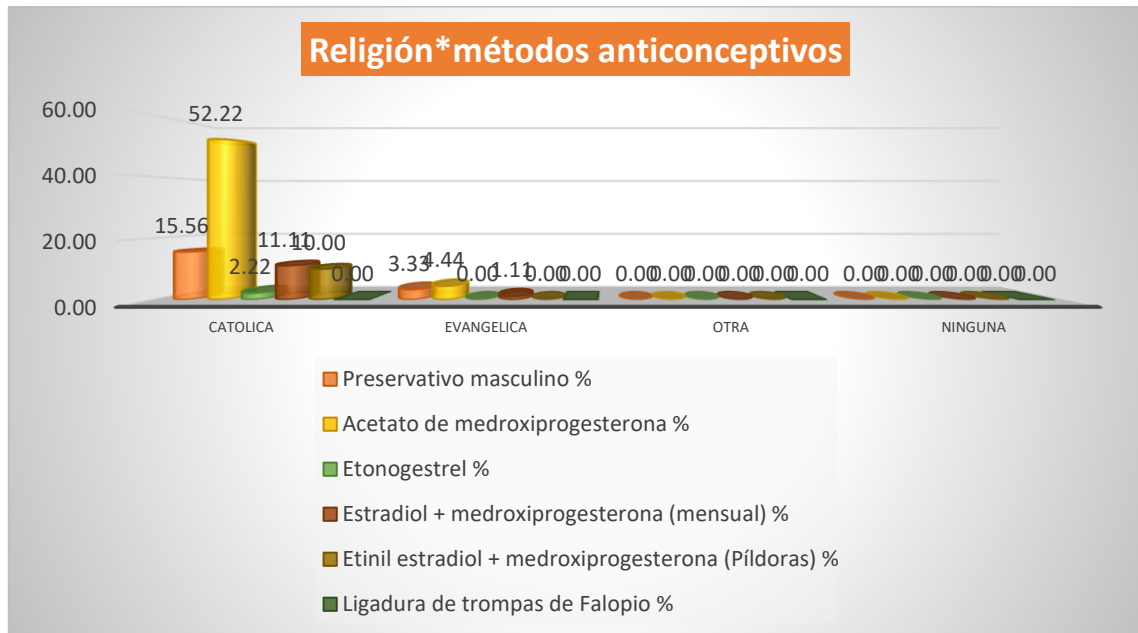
Religión*métodos anticonceptivos

60.00
40.00
20.00
0.00

52.22
15.56
2.22
11.11
10.00
0.00
3.33
4.44
0.00
1.11
0.00
0.00
0.00 0.00 0.00 0.00 0.00 0.00
0.00 0.00 0.00 0.00 0.00 0.00

CATOLICA
EVANGELICA
OTRA
NINGUNA

Preservativo masculino %
Acetato de medroxiprogesterona %
Etonogestrel %
Estradiol + medroxiprogesterona (mensual) %
Etinil estradiol + medroxiprogesterona (Píldoras) %
Ligadura de trompas de Falopio %